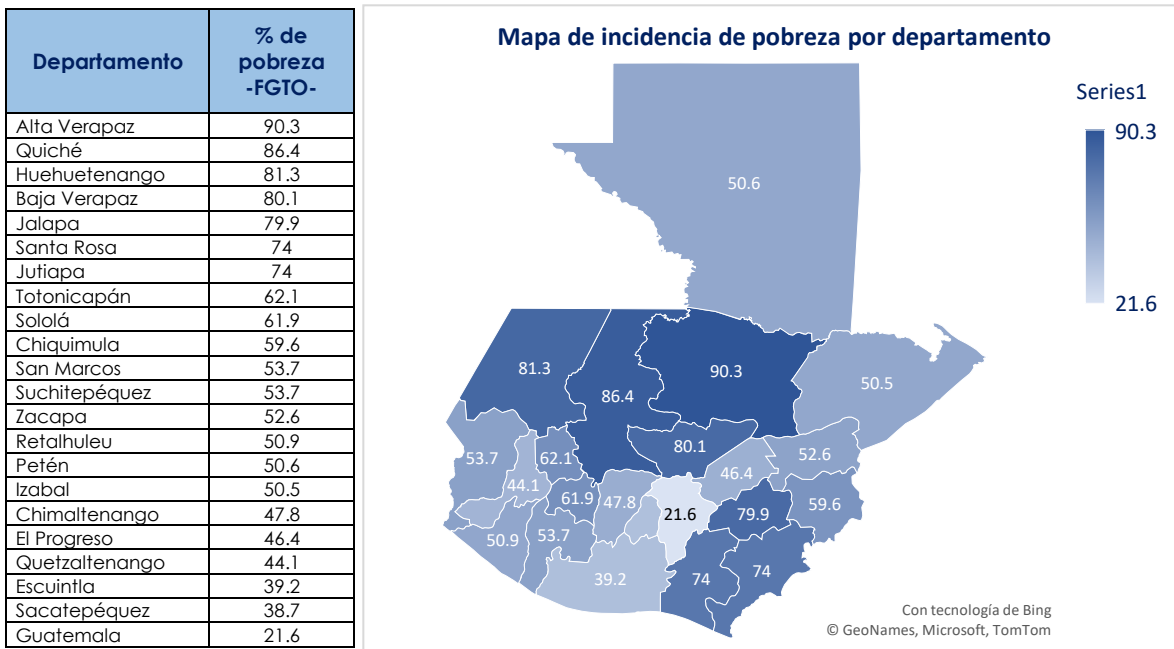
| Departamento | % de pobreza -FGTO- |
|---|---|
| Alta Verapaz | 90.3 |
| Quiché | 86.4 |
| Huehuetenango | 81.3 |
| Baja Verapaz | 80.1 |
| Jalapa | 79.9 |
| Santa Rosa | 74 |
| Jutiapa | 74 |
| Totonicapán | 62.1 |
| Sololá | 61.9 |
| Chiquimula | 59.6 |
| San Marcos | 53.7 |
| Suchitepéquez | 53.7 |
| Zacapa | 52.6 |
| Retalhuleu | 50.9 |
| Petén | 50.6 |
| Izabal | 50.5 |
| Chimaltenango | 47.8 |
| El Progreso | 46.4 |
| Quetzaltenango | 44.1 |
| Escuintla | 39.2 |
| Sacatepéquez | 38.7 |
| Guatemala | 21.6 |

Mapa de incidencia de pobreza por departamento

Series1
90.3
21.6

50.6
81.3
86.4
90.3
50.5
80.1
53.7
62.1
44.1
46.4
52.6
61.9
47.8
21.6
79.9
59.6
50.9
53.7
39.2
74
74

Con tecnología de Bing
© GeoNames, Microsoft, TomTom